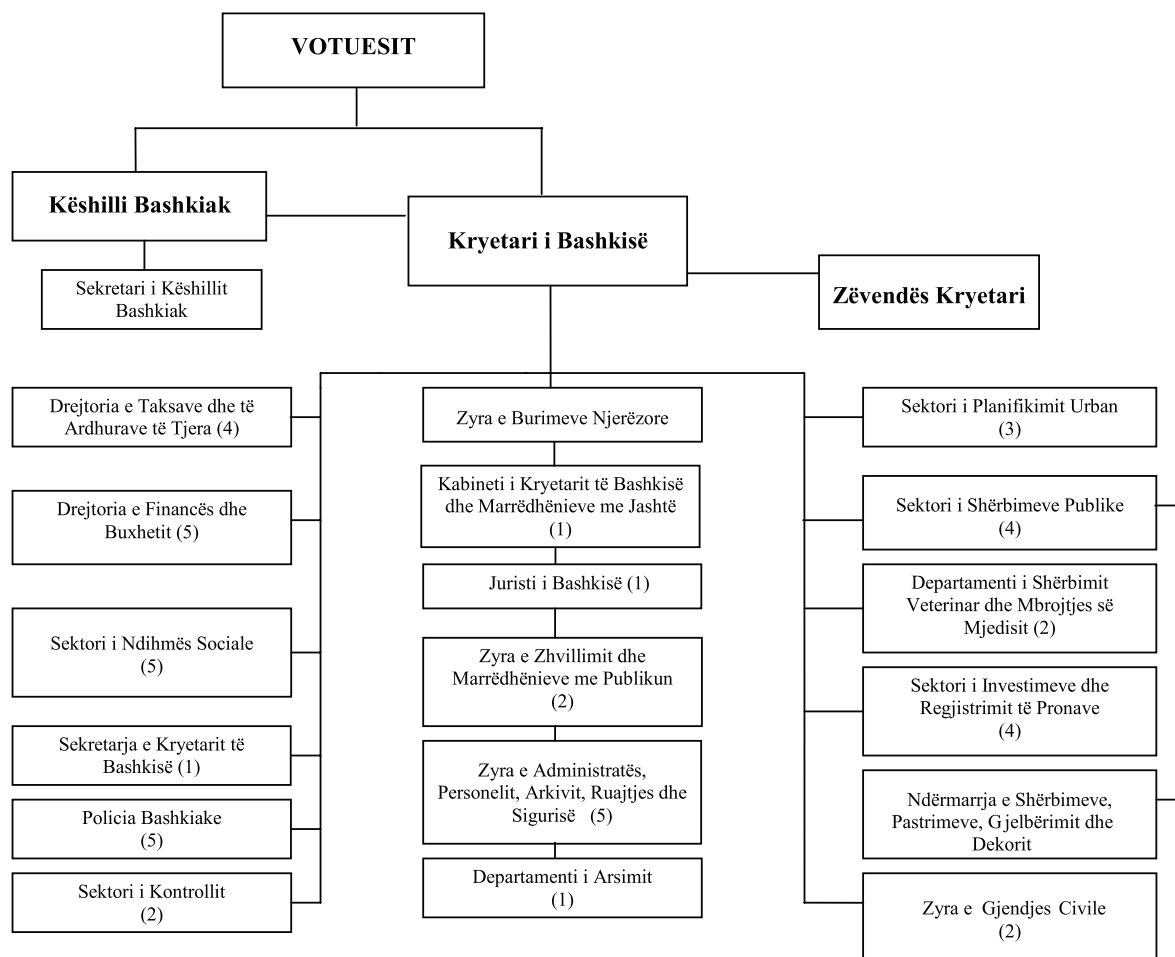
VOTUESIT

Këshilli Bashkiak

Sekretari i Këshillit Bashkiak

Kryetari i Bashkisë

Zëvendës Kryetari

Drejtoria e Taksave dhe të Ardhurave të Tjera (4)

Drejtoria e Financës dhe Buxhetit (5)

Sektori i Ndihmës Sociale (5)

Sekretarja e Kryetarit të Bashkisë (1)

Policia Bashkiake (5)

Sektori i Kontrollit (2)

Zyra e Burimeve Njerëzore

Kabineti i Kryetarit të Bashkisë dhe Marrëdhënieve me Jashtë (1)

Juristi i Bashkisë (1)

Zyra e Zhvillimit dhe Marrëdhënieve me Publikun (2)

Zyra e Administratës, Personelit, Arkivit, Ruajtjes dhe Sigurisë (5)

Departamenti i Arsimit (1)

Sektori i Planifikimit Urban (3)

Sektori i Shërbimeve Publike (4)

Departamenti i Shërbimit Veterinar dhe Mbrojtjes së Mjedisit (2)

Sektori i Investimeve dhe Regjistrimit të Pronave (4)

Ndërmarrja e Shërbimeve, Pastrimeve, G jelbërimit dhe Dekorit

Zyra e Gjendjes Civile (2)